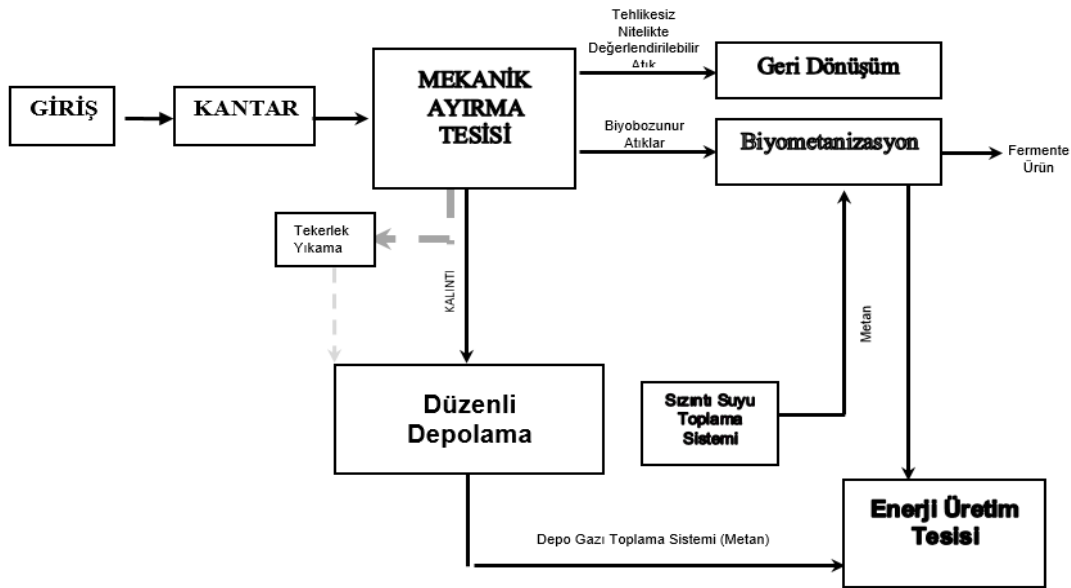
GİRİŞ

KANTAR

MEKANİK AYIRMA TESİSİ

Tehlikesiz Nitelikte Değerlendirilebilir Atık

Geri Dönüşüm

Biyobozunur Atıklar

Biyometanizasyon

Fermente Ürün

Tekerlek Yıkama

KALINTI

Metan

Düzenli Depolama

Sızıntı Suyu Toplama Sistemi

Enerji Üretim Tesisi

Depo Gazı Toplama Sistemi (Metan)